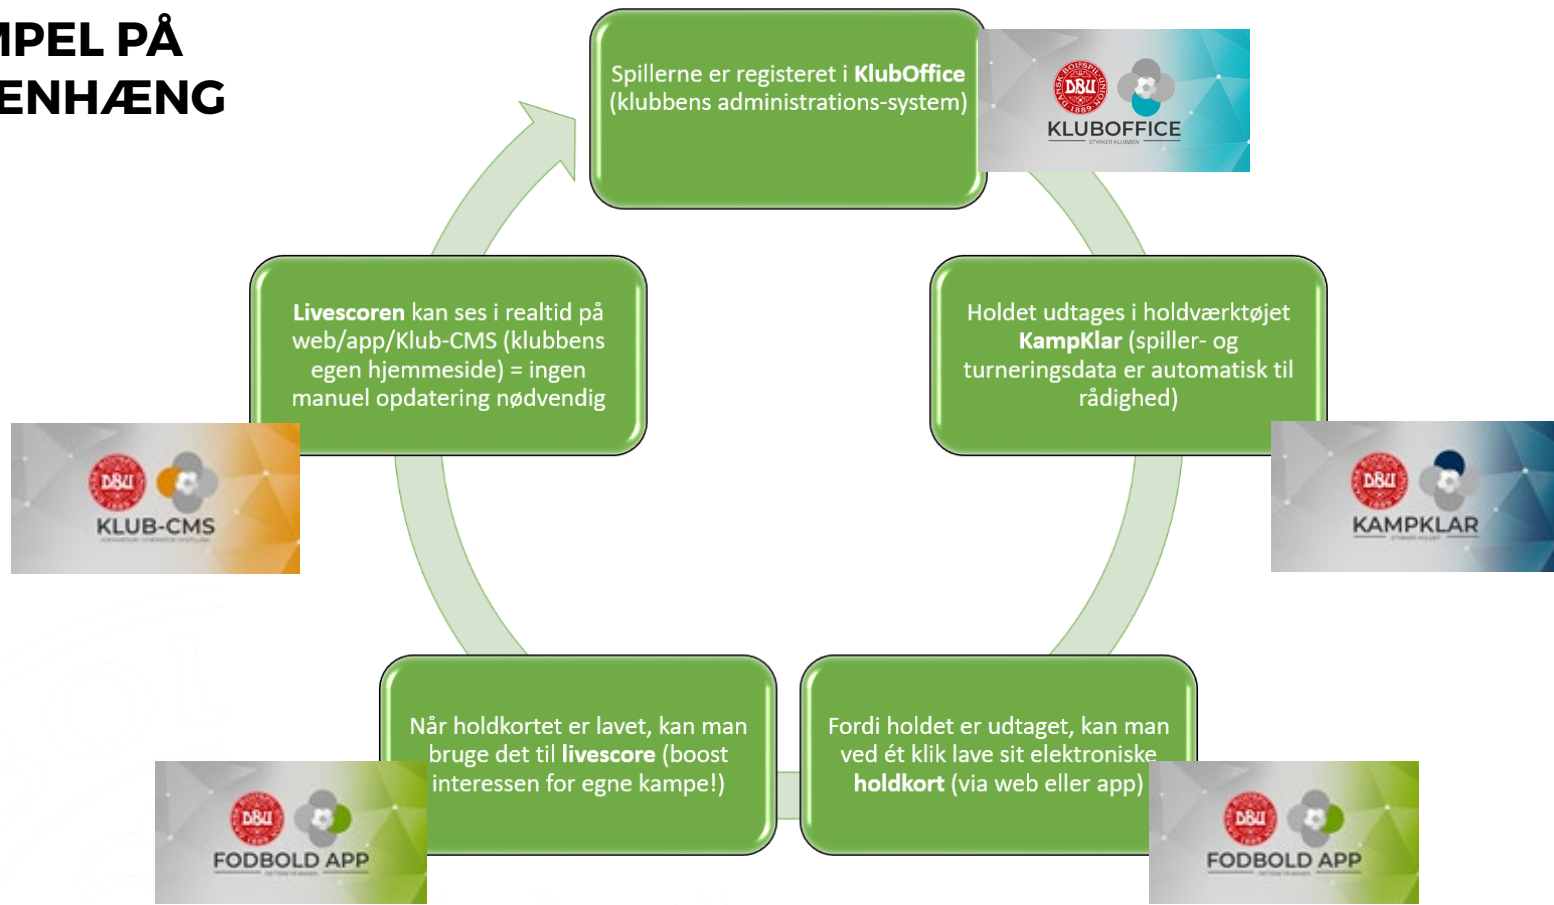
MPEL PÅ
ENHÆNG

Spillerne er registeret i **KlubOffice** (klubbens administrations-system)

DBU
KLUBOFFICE

Holdet udtages i holdværktøjet **KampKlar** (spiller- og turneringsdata er automatisk til rådighed)

DBU
KAMPKLAR

Fordi holdet er udtaget, kan man ved ét klik lave sit elektroniske **holdkort** (via web eller app)

DBU
FODBOLD APP

Når holdkortet er lavet, kan man bruge det til **livescore** (boost interessen for egne kampe!)

DBU
FODBOLD APP

**Livescoren** kan ses i realtid på web/app/Klub-CMS (klubbens egen hjemmeside) = ingen manuel opdatering nødvendig

DBU
KLUB-CMS